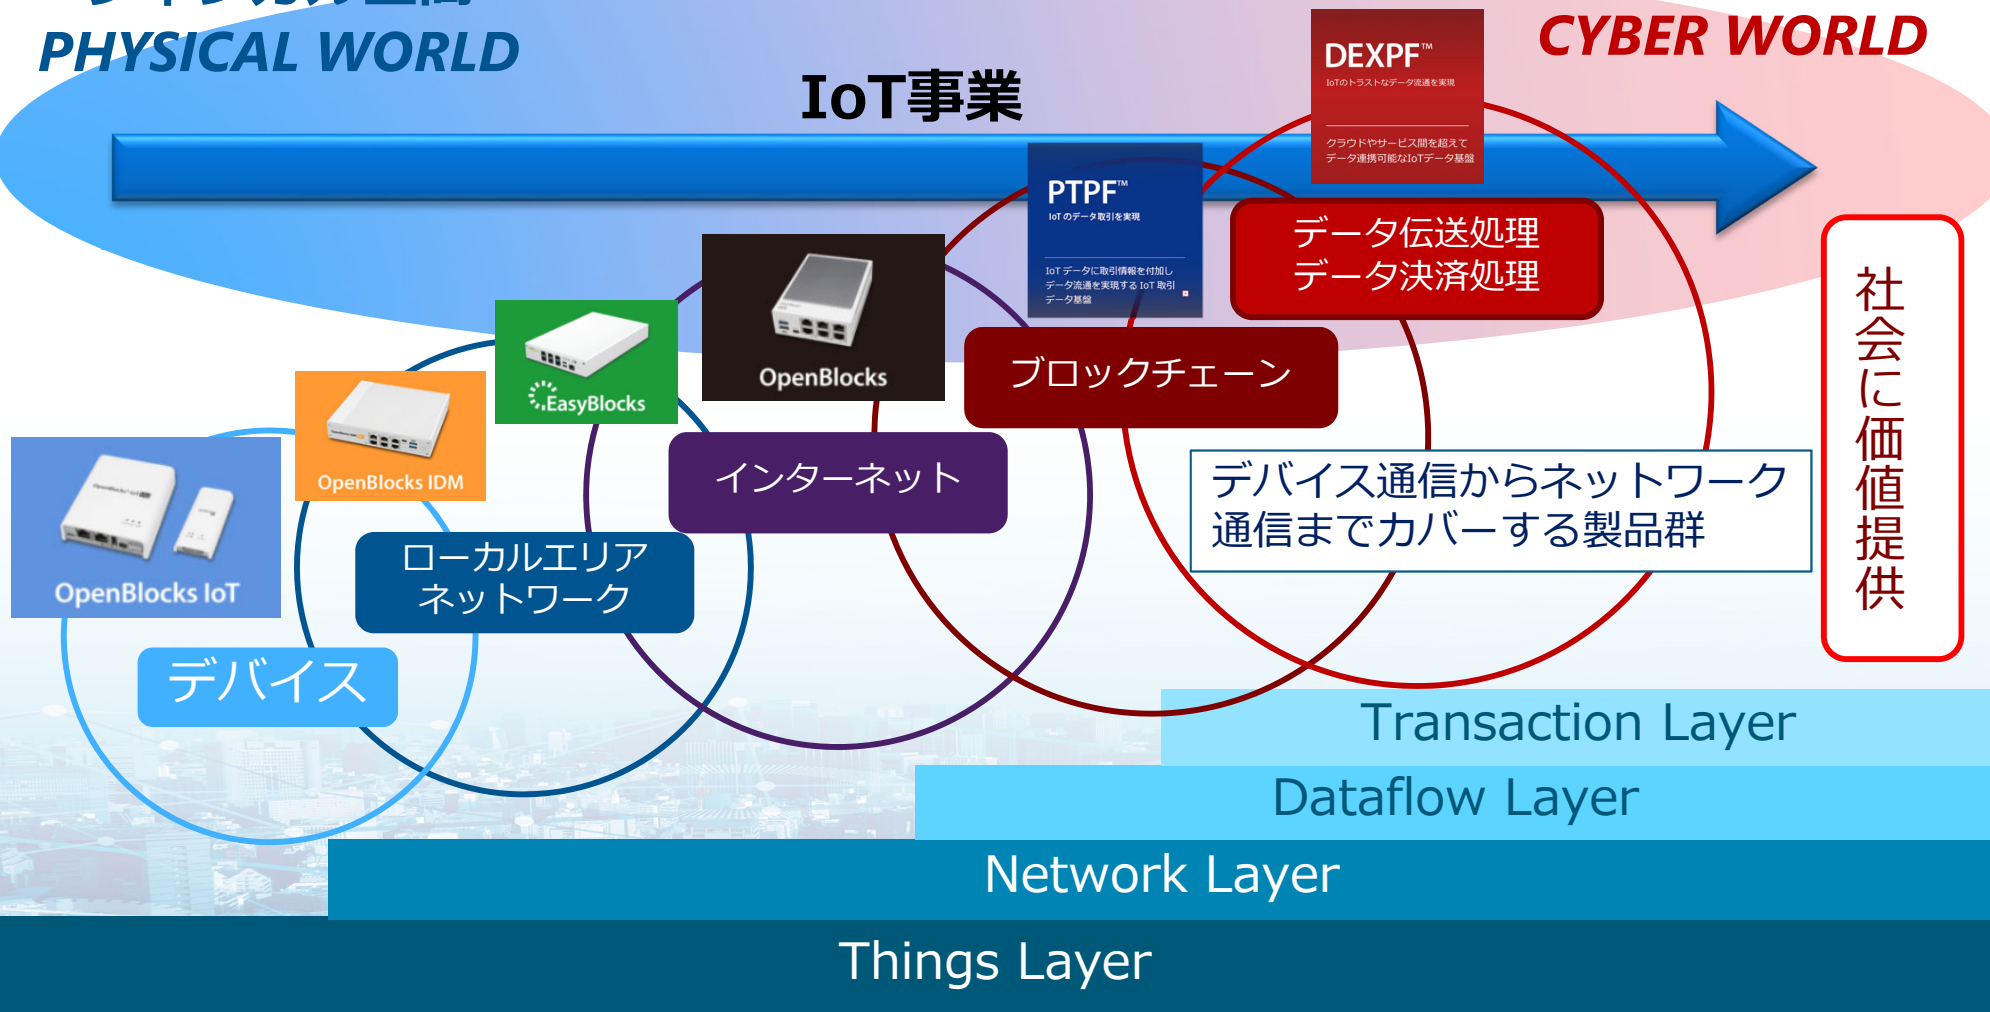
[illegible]
PHYSICAL WORLD

IoT事業

DEXPF™
IoTのトラストなデータ流通を実現
クラウドやサービス間を超えて
データ連携可能なIoTデータ基盤

CYBER WORLD

PTPF™
IoT のデータ取引を実現
IoT データに取引情報を付加し
データ流通を実現する IoT 取引
データ基盤

データ伝送処理
データ決済処理

社会に価値提供

OpenBlocks

EasyBlocks

OpenBlocks IDM

OpenBlocks IoT

ブロックチェーン

インターネット

ローカルエリア
ネットワーク

デバイス

デバイス通信からネットワーク通信までカバーする製品群

Transaction Layer

Dataflow Layer

Network Layer

Things Layer